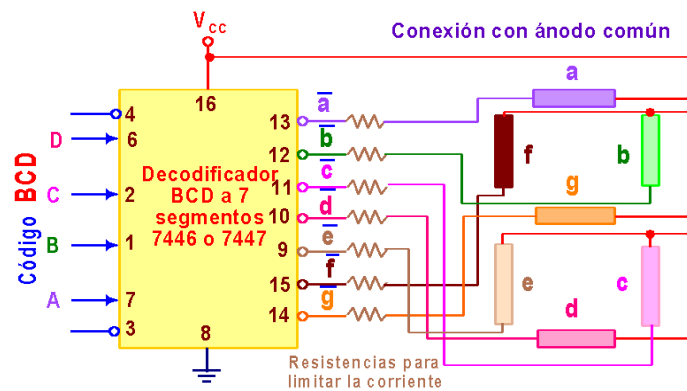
$V_{cc}$

Conexión con ánodo común

Código BCD

D
C
B
A

4
6
2
1
7
3
16
8

Decodificador BCD a 7 segmentos 7446 o 7447

13
12
11
10
9
15
14

$\overline{a}$
$\overline{b}$
$\overline{c}$
$\overline{d}$
$\overline{e}$
$\overline{f}$
$\overline{g}$

a
f
b
g
e
c
d

Resistencias para limitar la corriente